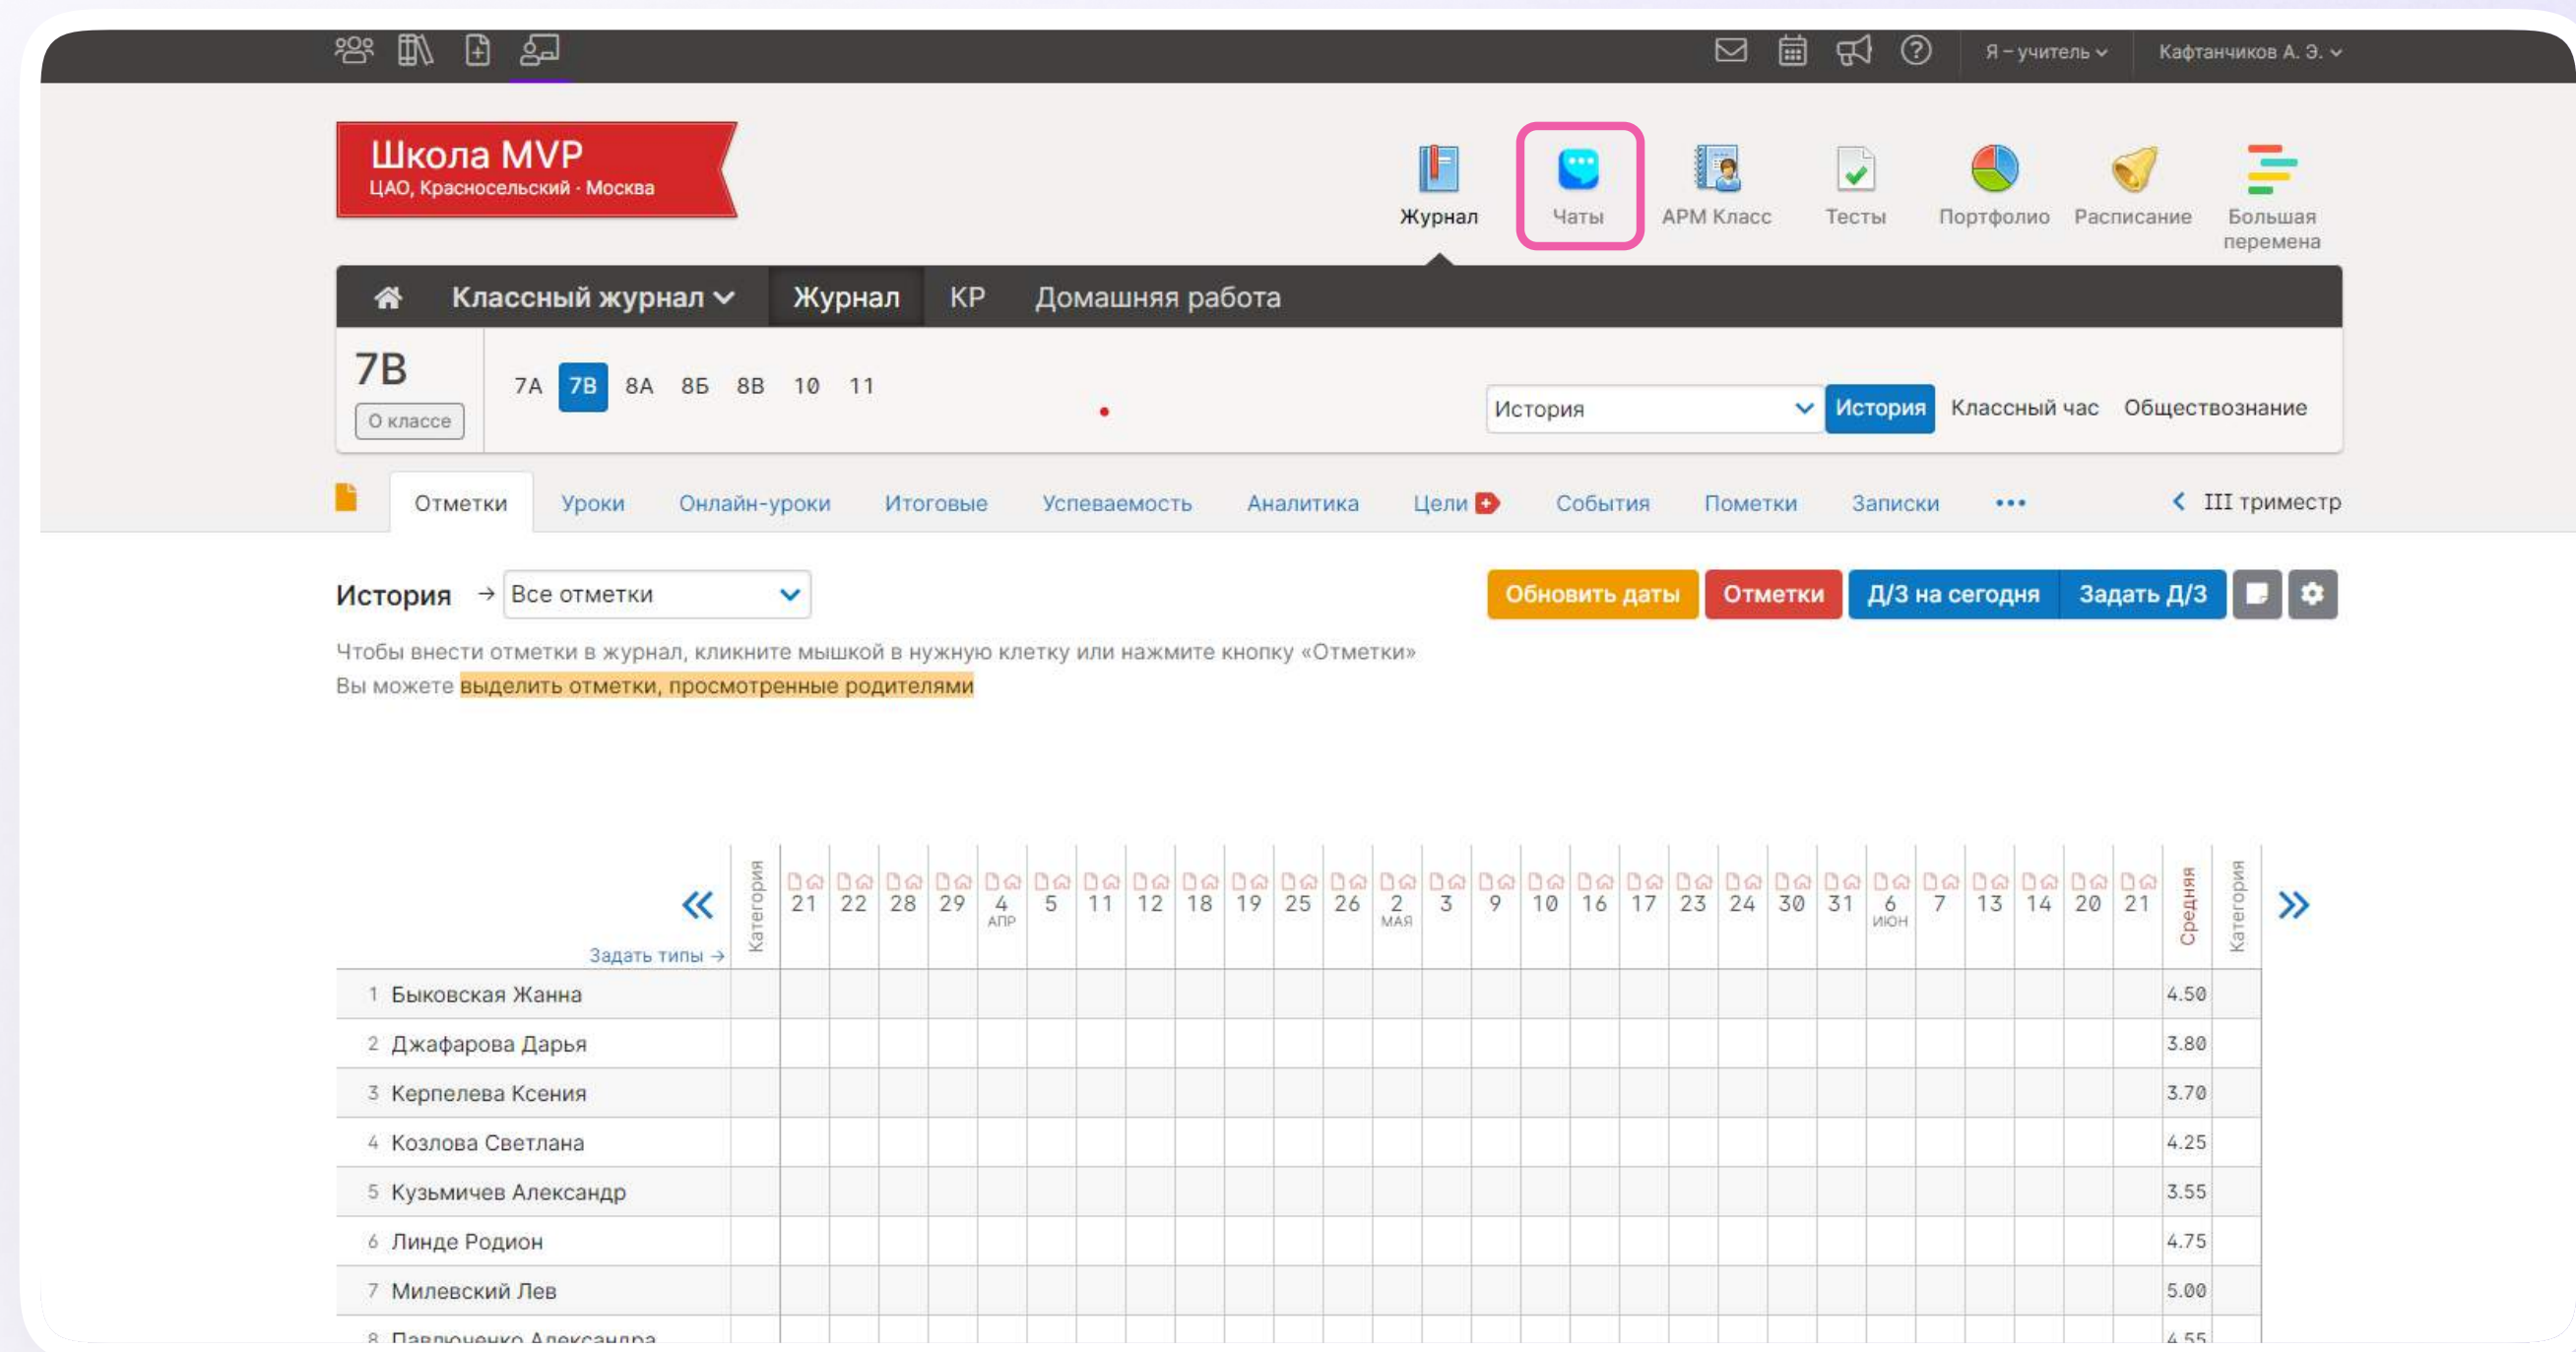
Я – учитель Кафтанчиков А. Э.

Школа MVP
ЦАО, Красносельский · Москва

Журнал Чаты АРМ Класс Тесты Портфолио Расписание Большая перемена

Классный журнал Журнал КР Домашняя работа

7В
О классе

7А 7В 8А 8Б 8В 10 11

История История Классный час Обществознание

Отметки Уроки Онлайн-уроки Итоговые Успеваемость Аналитика Цели События Пометки Записки ••• III триместр

История → Все отметки

Обновить даты Отметки Д/З на сегодня Задать Д/З

Чтобы внести отметки в журнал, кликните мышкой в нужную клетку или нажмите кнопку «Отметки»
Вы можете выделить отметки, просмотренные родителями

| Задать типы → | Категория | 21 | 22 | 28 | 29 | 4 АПР | 5 | 11 | 12 | 18 | 19 | 25 | 26 | 2 МАЯ | 3 | 9 | 10 | 16 | 17 | 23 | 24 | 30 | 31 | 6 ИЮН | 7 | 13 | 14 | 20 | 21 | Средняя | Категория |
|---|---|---|---|---|---|---|---|---|---|---|---|---|---|---|---|---|---|---|---|---|---|---|---|---|---|---|---|---|---|---|---|
| 1 Быковская Жанна | | | | | | | | | | | | | | | | | | | | | | | | | | | | | | 4.50 | |
| 2 Джафарова Дарья | | | | | | | | | | | | | | | | | | | | | | | | | | | | | | 3.80 | |
| 3 Керпелева Ксения | | | | | | | | | | | | | | | | | | | | | | | | | | | | | | 3.70 | |
| 4 Козлова Светлана | | | | | | | | | | | | | | | | | | | | | | | | | | | | | | 4.25 | |
| 5 Кузьмичев Александр | | | | | | | | | | | | | | | | | | | | | | | | | | | | | | 3.55 | |
| 6 Линде Родион | | | | | | | | | | | | | | | | | | | | | | | | | | | | | | 4.75 | |
| 7 Милевский Лев | | | | | | | | | | | | | | | | | | | | | | | | | | | | | | 5.00 | |
| 8 Павлюченко Александра | | | | | | | | | | | | | | | | | | | | | | | | | | | | | | 4.55 | |